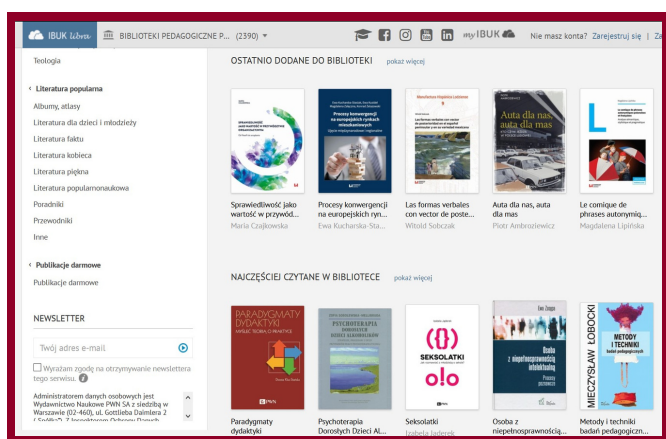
IBUK libra BIBLIOTEKI PEDAGOGICZNE P... (2390) myIBUK Nie masz konta? Zarejestruj się | Zal

Teologia

Literatura popularna
Albumy, atlasy
Literatura dla dzieci i młodzieży
Literatura faktu
Literatura kobieca
Literatura piękna
Literatura popularnonaukowa
Poradniki
Przewodniki
Inne

Publikacje darmowe
Publikacje darmowe

NEWSLETTER
Twój adres e-mail
Wyrażam zgodę na otrzymywanie newslettera tego serwisu.
Administratorem danych osobowych jest Wydawnictwo Naukowe PWN SA z siedzibą w Warszawie (02-460), ul. Gottlieba Daimlera 2

OSTATNIO DODANE DO BIBLIOTEKI pokaż więcej

Sprawiedliwość jako wartość w przywód...
Maria Czajkowska

Procesy konwergencji na europejskich ryn...
Ewa Kucharska-Sta...

Las formas verbales con vector de poste...
Witold Sobczak

Auta dla nas, auta dla mas
Piotr Ambroziewicz

Le comique de phrases autonymiq...
Magdalena Lipińska

NAJCZĘŚCIEJ CZYTANE W BIBLIOTECE pokaż więcej

Paradygmaty dydaktyki
PARADYGMATY DYDAKTYKI

Psychoterapia Dorosłych Dzieci Al...
PSYCHOTERAPIA

Seksolatki
Izabela Jąderek
SEKSOLATKI

Osoba z niepełnosprawnością...
Osoba z niepełnosprawnością intelektualną

Metody i techniki badań pedagogiczn...
MIECZYSŁAW ŁOBOCKI
METODY I TECHNIKI